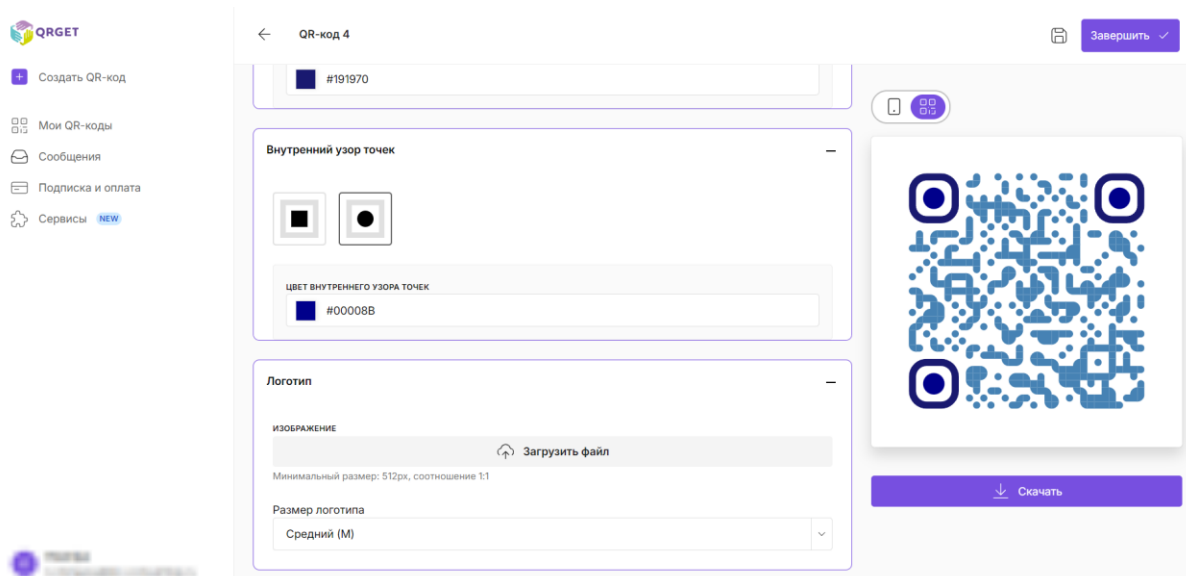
QRGET

Создать QR-код

Мои QR-коды
Сообщения
Подписка и оплата
Сервисы NEW

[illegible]
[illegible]

QR-код 4

Завершить

#191970

Внутренний узор точек

ЦВЕТ ВНУТРЕННЕГО УЗОРА ТОЧЕК
#00008B

Логотип

ИЗОБРАЖЕНИЕ
Загрузить файл
Минимальный размер: 512px, соотношение 1:1

Размер логотипа
Средний (M)

Скачать